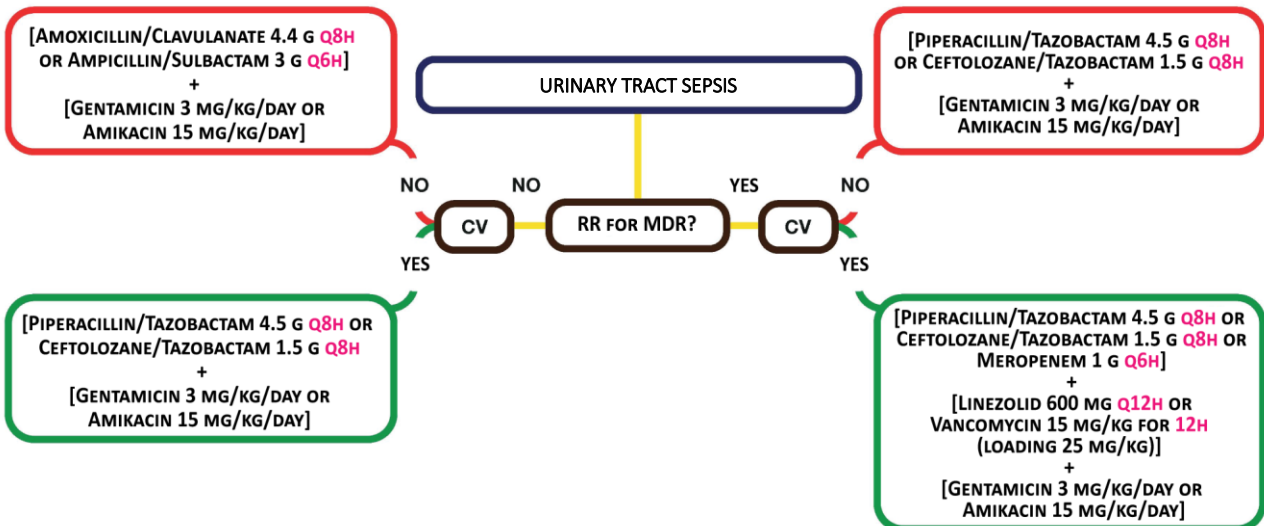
URINARY TRACT SEPSIS

[AMOXICILLIN/CLAVULANATE 4.4 G Q8H OR AMPICILLIN/SULBACTAM 3 G Q6H] + [GENTAMICIN 3 MG/KG/DAY OR AMIKACIN 15 MG/KG/DAY]

[PIPERACILLIN/TAZOBACTAM 4.5 G Q8H OR CEFTOLOZANE/TAZOBACTAM 1.5 G Q8H] + [GENTAMICIN 3 MG/KG/DAY OR AMIKACIN 15 MG/KG/DAY]

NO

NO

YES

NO

CV

RR FOR MDR?

CV

YES

YES

[PIPERACILLIN/TAZOBACTAM 4.5 G Q8H OR CEFTOLOZANE/TAZOBACTAM 1.5 G Q8H] + [GENTAMICIN 3 MG/KG/DAY OR AMIKACIN 15 MG/KG/DAY]

[PIPERACILLIN/TAZOBACTAM 4.5 G Q8H OR CEFTOLOZANE/TAZOBACTAM 1.5 G Q8H OR MEROPENEM 1 G Q6H] + [LINEZOLID 600 MG Q12H OR VANCOMYCIN 15 MG/KG FOR 12H (LOADING 25 MG/KG)] + [GENTAMICIN 3 MG/KG/DAY OR AMIKACIN 15 MG/KG/DAY]